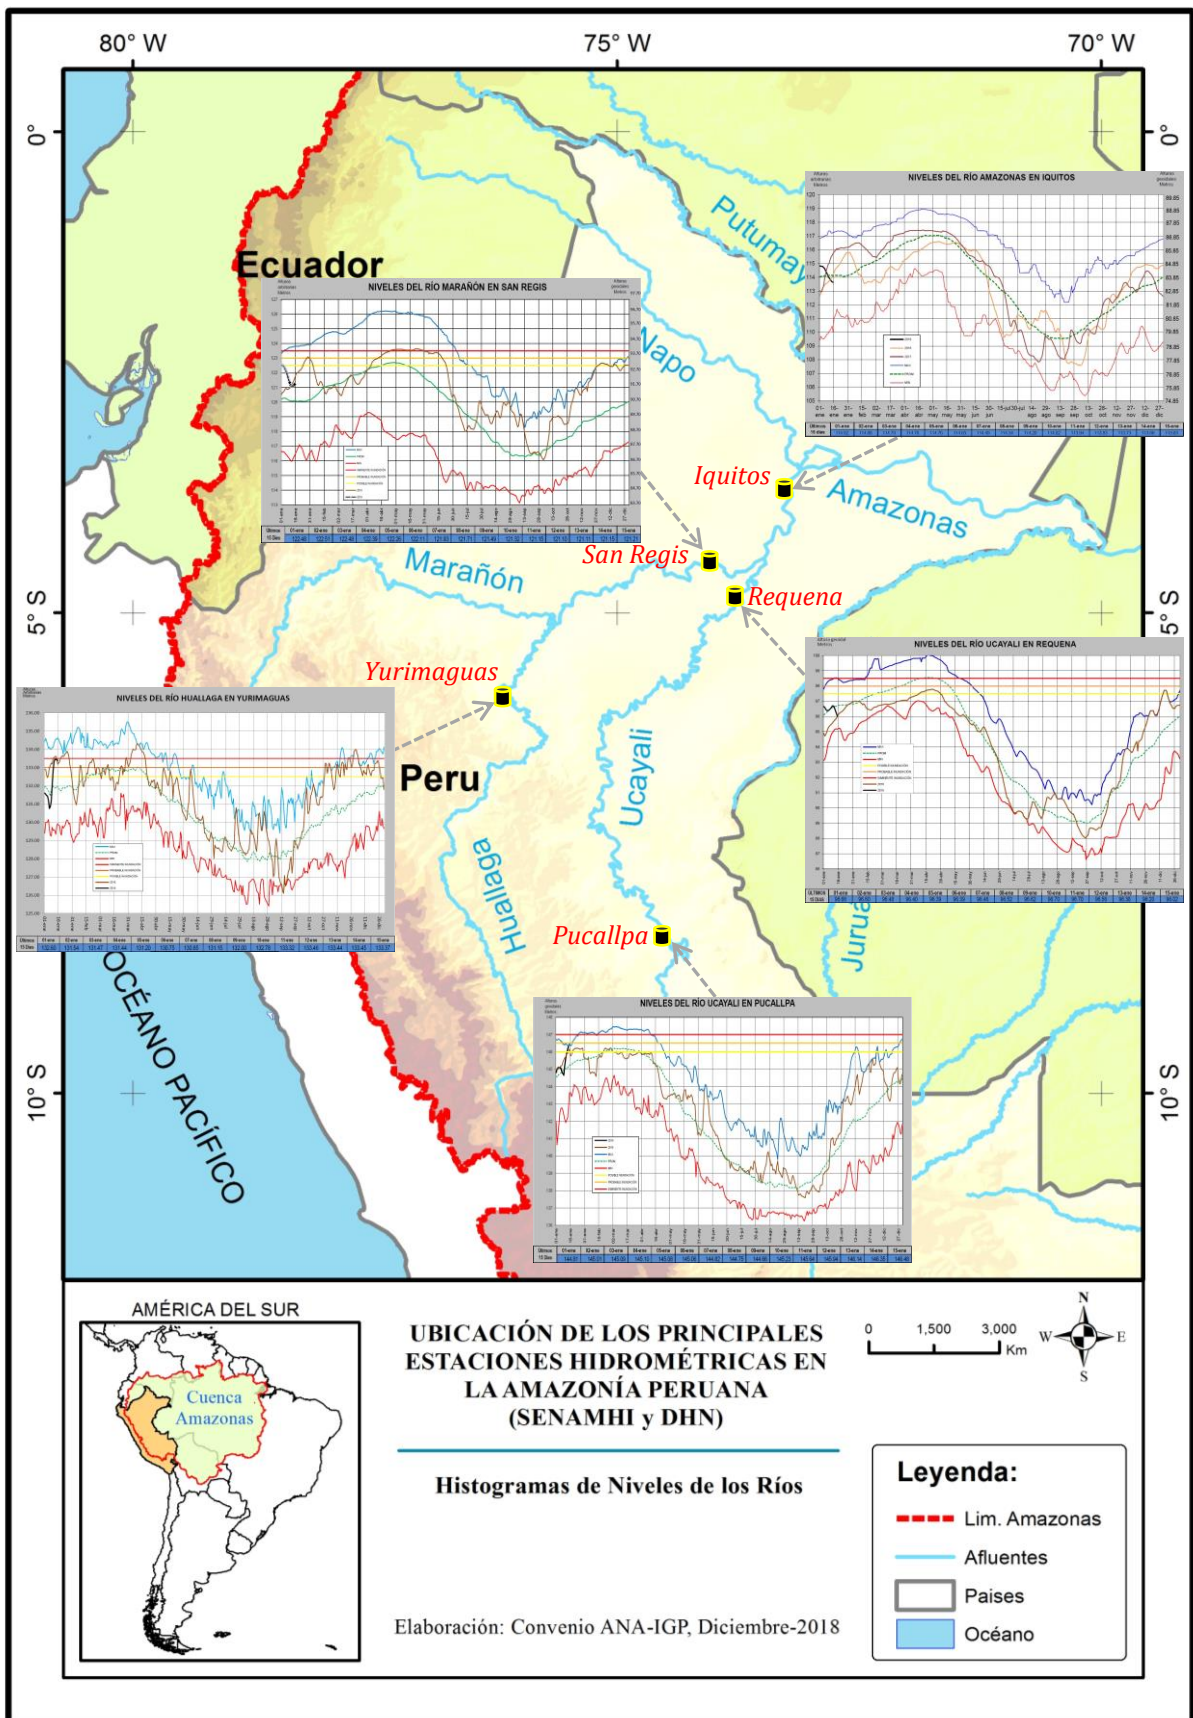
80° W
75° W
70° W
0°
0°
5° S
5° S
10° S
10° S

Ecuador
Peru
OCÉANO PACÍFICO
Putumayo
Napo
Amazonas
Marañón
Ucayali
Huallaga
Juruá

Iquitos
San Regis
Requena
Yurimaguas
Pucallpa

NIVELES DEL RÍO AMAZONAS EN IQUITOS
NIVELES DEL RÍO MARAÑÓN EN SAN REGIS
NIVELES DEL RÍO UCAYALI EN REQUENA
NIVELES DEL RÍO HUALLAGA EN YURIMAGUAS
NIVELES DEL RÍO UCAYALI EN PUCALLPA

AMÉRICA DEL SUR
Cuenca Amazonas

UBICACIÓN DE LOS PRINCIPALES ESTACIONES HIDROMÉTRICAS EN LA AMAZONÍA PERUANA (SENAMHI y DHN)

Histogramas de Niveles de los Ríos

Elaboración: Convenio ANA-IGP, Diciembre-2018

0 1,500 3,000 Km
N
W
E
S

Leyenda:
Lim. Amazonas
Afluentes
Paises
Océano